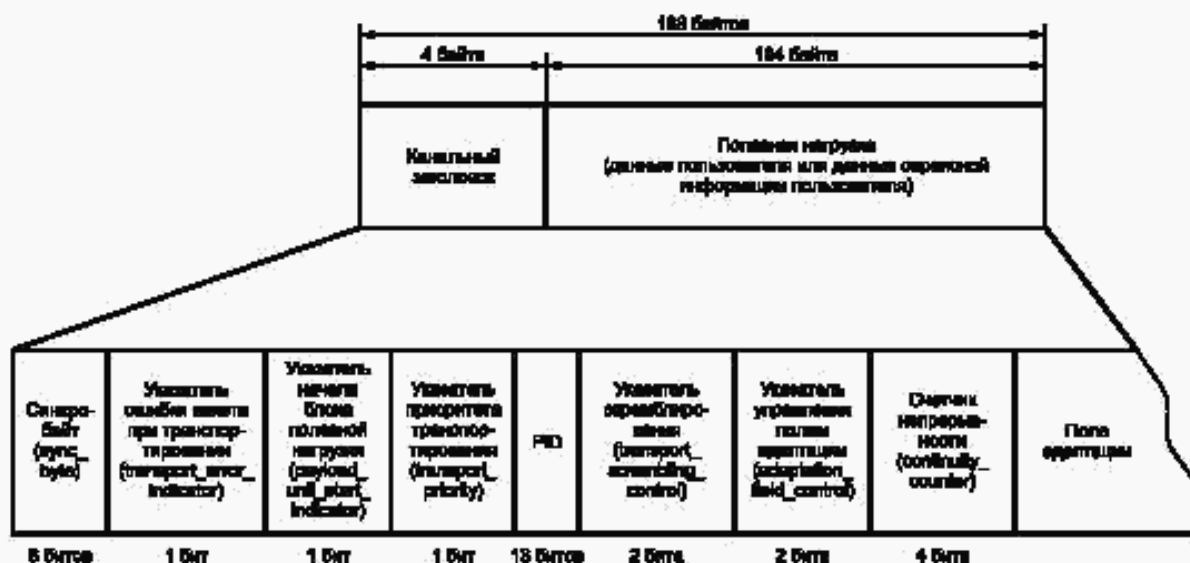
188 байтов

4 байта

184 байта

Канальный заголовок

Полезная нагрузка (данные пользователя или данные справочной информации пользователя)

| Синхро-байт (sync_byte) | Указатель ошибки пакета при транспортировании (transport_error_indicator) | Указатель начала блока полезной нагрузки (payload_unit_start_indicator) | Указатель приоритета транспортирования (transport_priority) | PID | Указатель скремблирования (transport_scrambling_control) | Указатель управления полем адаптации (adaptation_field_control) | Счетчик непрерывности (continuity_counter) | Поле адаптации |
|---|---|---|---|---|---|---|---|---|
| 8 битов | 1 бит | 1 бит | 1 бит | 13 битов | 2 бита | 2 бита | 4 бита | |